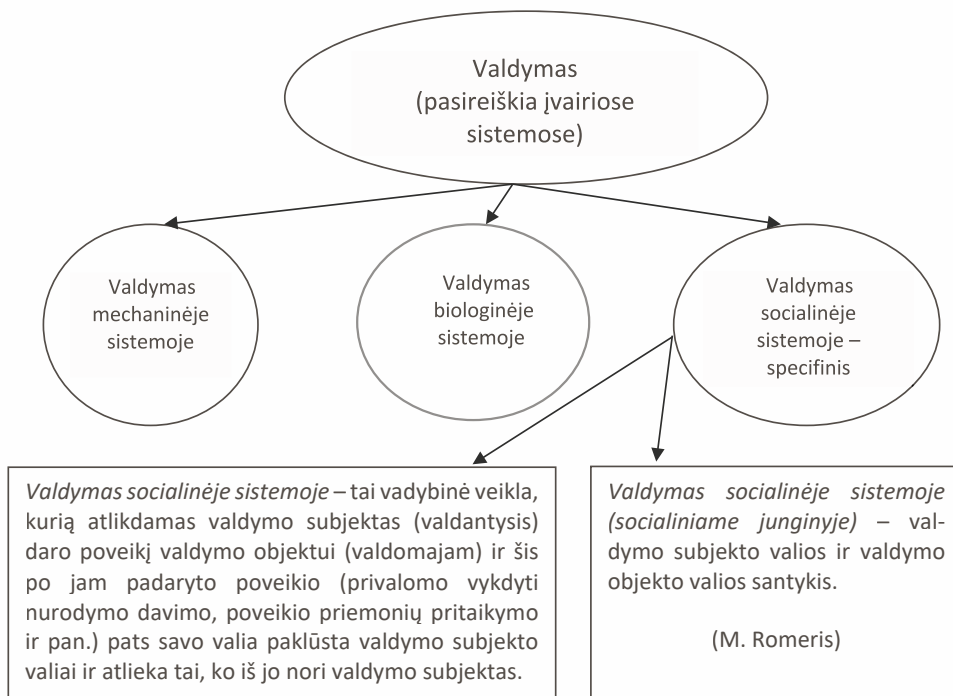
Valdymas (pasireiškia įvairiose sistemose)

Valdymas mechaninėje sistemoje

Valdymas biologinėje sistemoje

Valdymas socialinėje sistemoje – specifinis

*Valdymas socialinėje sistemoje* – tai vadybinė veikla, kurią atlikdamas valdymo subjektas (valdantysis) daro poveikį valdymo objektui (valdomajam) ir šis po jam padaryto poveikio (privalomo vykdyti nurodymo davimo, poveikio priemonių pritaikymo ir pan.) pats savo valia paklūsta valdymo subjekto valiai ir atlieka tai, ko iš jo nori valdymo subjektas.

*Valdymas socialinėje sistemoje (socialiniame junginyje)* – valdymo subjekto valios ir valdymo objekto valios santykis.

(M. Romeris)